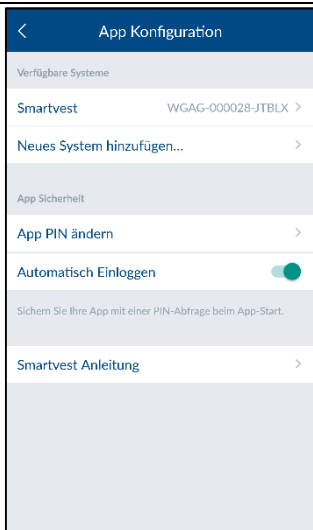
App Konfiguration

Verfügbare Systeme

Smartvest WGAG-000028-JTBLX

Neues System hinzufügen...

App Sicherheit

App PIN ändern

Automatisch Einloggen

Sichern Sie Ihre App mit einer PIN-Abfrage beim App-Start.

Smartvest Anleitung